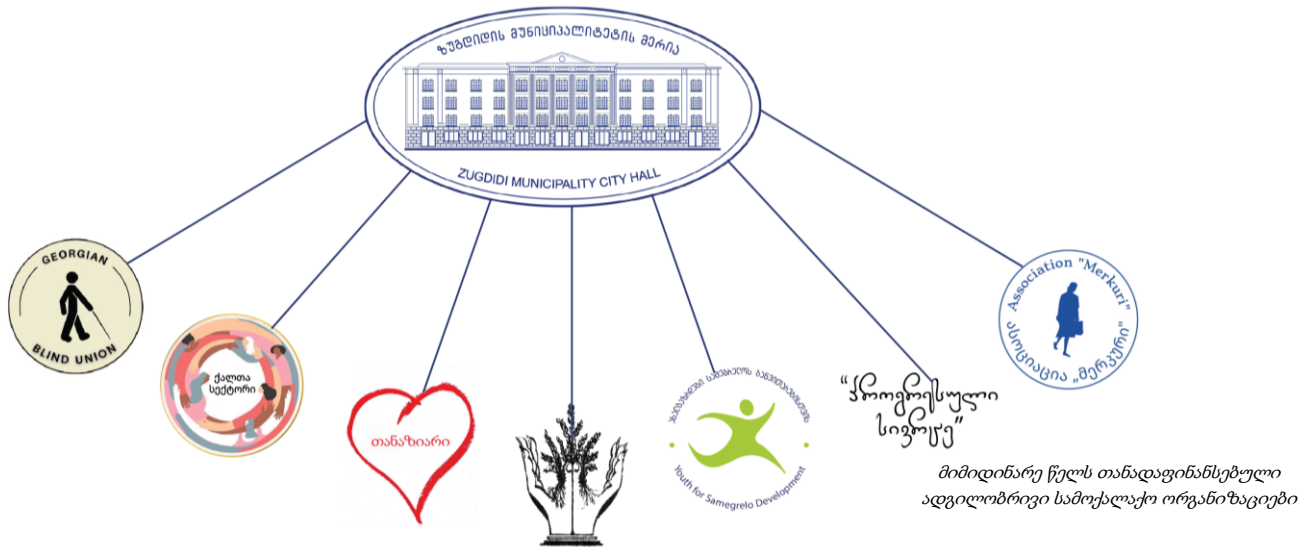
ზუგდიდის მუნიციპალიტეტის მერია
ZUGDIDI MUNICIPALITY CITY HALL

GEORGIAN
BLIND UNION

ქალთა სექტორი

თანაზიარი

ახალგაზრდები სამეგრელოს განვითარებისთვის
Youth for Samegrelo Development

"პროგრესული სივრცე"

Association "Merkuri"
ასოციაცია „მერკური"

მიმდინარე წელს თანადაფინანსებული ადგილობრივი სამოქალაქო ორგანიზაციები